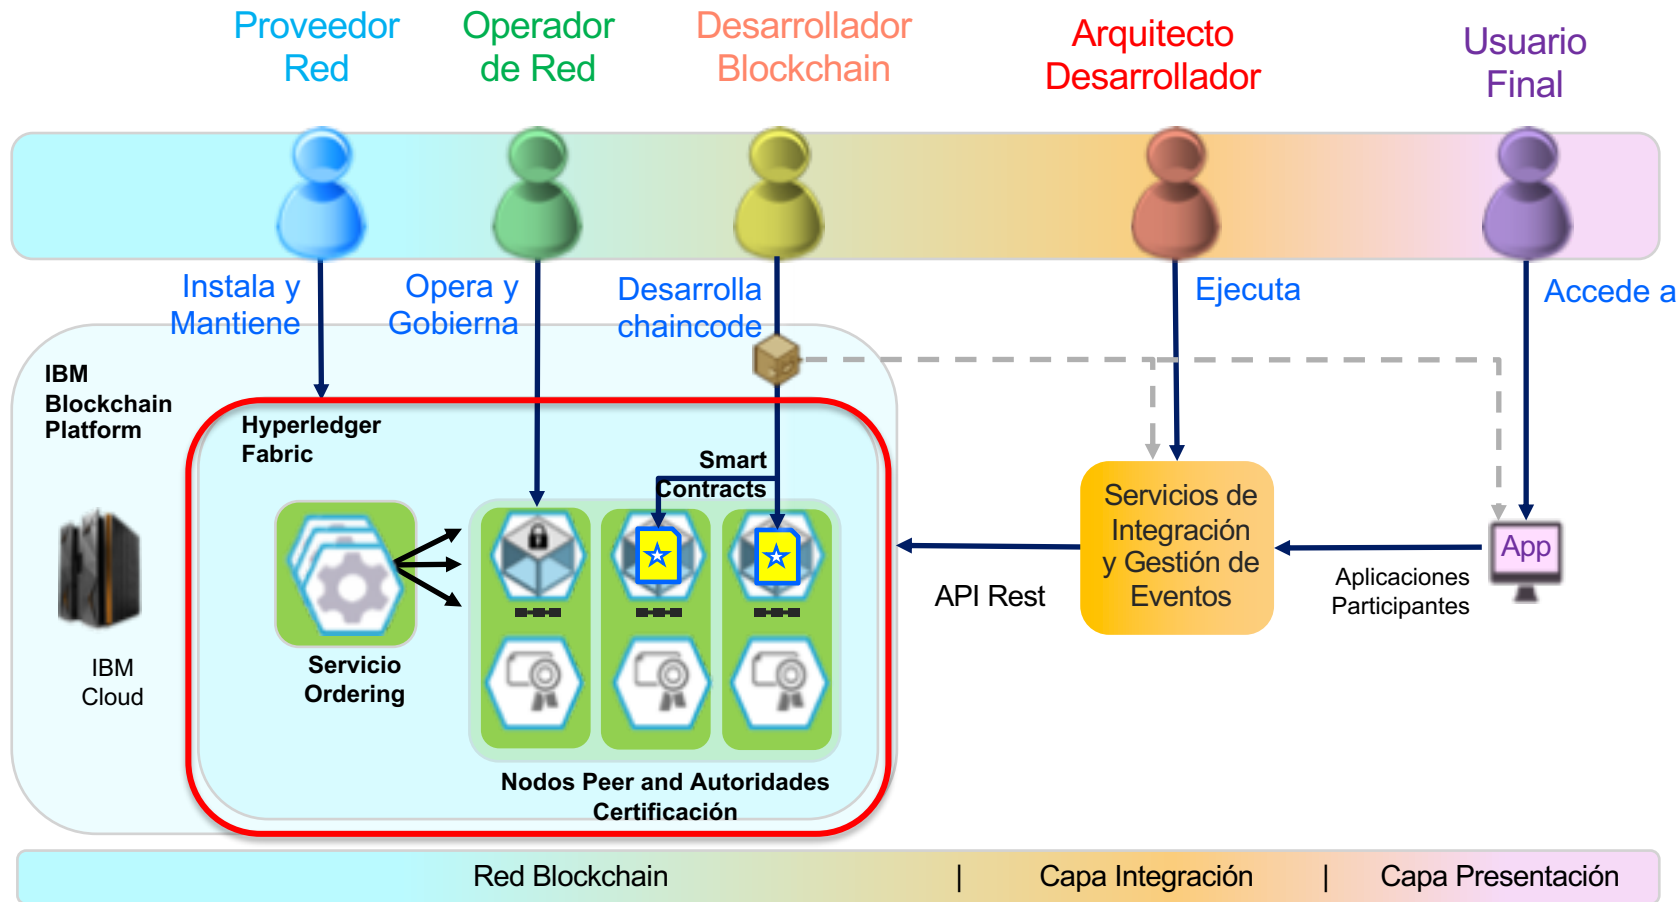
Proveedor Red

Operador de Red

Desarrollador Blockchain

Arquitecto Desarrollador

Usuario Final

Instala y Mantiene

Opera y Gobierna

Desarrolla chaincode

Ejecuta

Accede a

IBM Blockchain Platform

Hyperledger Fabric

Smart Contracts

IBM Cloud

Servicio Ordering

Nodos Peer and Autoridades Certificación

API Rest

Servicios de Integración y Gestión de Eventos

App

Aplicaciones Participantes

Red Blockchain | Capa Integración | Capa Presentación